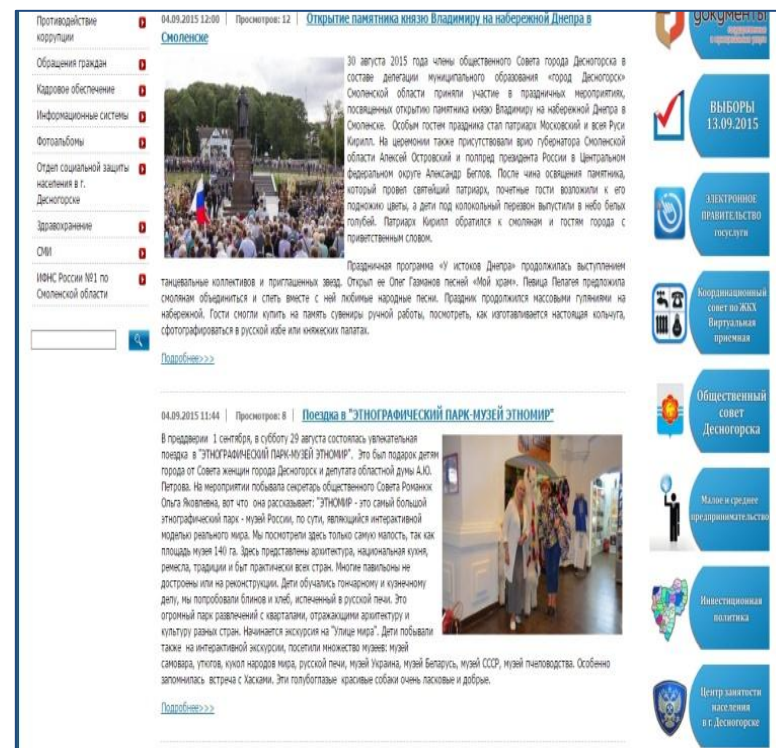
Противодействие коррупции

Обращения граждан

Кадровое обеспечение

Информационные системы

Фотоальбомы

Отдел социальной защиты населения в г. Десногорске

Здравоохранение

СМИ

ИФНС России №1 по Смоленской области

04.09.2015 12:00 | Просмотров: 12 | Открытие памятника князю Владимиру на набережной Днепра в Смоленске

30 августа 2015 года члены общественного Совета города Десногорска в составе делегации муниципального образования «город Десногорск» Смоленской области приняли участие в праздничных мероприятиях, посвященных открытию памятника князю Владимиру на набережной Днепра в Смоленске. Особым гостем праздника стал патриарх Московский и всея Руси Кирилл. На церемонии также присутствовали врио губернатора Смоленской области Алексей Островский и полпред президента России в Центральном федеральном округе Александр Беглов. После чина освящения памятника, который провел святейший патриарх, почетные гости возложили к его подножию цветы, а дети под колокольный перезвон выпустили в небо белых голубей. Патриарх Кирилл обратился к смолянам и гостям города с приветственным словом.

Праздничная программа «У истоков Днепра» продолжилась выступлением танцевальные коллективов и приглашенных звезд. Открыл ее Олег Газманов песней «Мой храм». Певица Пелагея предложила смолянам объединиться и спеть вместе с ней любимые народные песни. Праздник продолжился массовыми гуляниями на набережной. Гости смогли купить на память сувениры ручной работы, посмотреть, как изготавливается настоящая кольчуга, фотографироваться в русской избе или княжеских палатах.

Подробнее>>>

04.09.2015 11:44 | Просмотров: 8 | Поездка в "ЭТНОГРАФИЧЕСКИЙ ПАРК-МУЗЕЙ ЭТНОМИР"

В преддверии 1 сентября, в субботу 29 августа состоялась увлекательная поездка в "ЭТНОГРАФИЧЕСКИЙ ПАРК-МУЗЕЙ ЭТНОМИР". Это был подарок детям города от Совета женщин города Десногорск и депутата областной думы А.Ю. Петрова. На мероприятии побывала секретарь общественного Совета Романюк Ольга Яковлевна, вот что она рассказывает: "ЭТНОМИР - это самый большой этнографический парк - музей России, по сути, являющийся интерактивной моделью реального мира. Мы посмотрели здесь только самую малость, так как площадь музея 140 га. Здесь представлены архитектура, национальная кухня, ремесла, традиции и быт практически всех стран. Многие павильоны не достроены или на реконструкции. Дети обучались гончарному и кузнечному делу, мы попробовали блинов и хлеб, испеченный в русской печи. Это огромный парк развлечений с кварталами, отражающими архитектуру и культуру разных стран. Начинается экскурсия на "Улице мира". Дети побывали также на интерактивной экскурсии, посетили множество музеев: музей самовара, утюгов, кукол народов мира, русской печи, музей Украина, музей Беларусь, музей СССР, музей пчеловодства. Особенно запомнилась встреча с Хасками. Эти голубоглазые красивые собаки очень ласковые и добрые.

Подробнее>>>

документы

ВЫБОРЫ 13.09.2015

ЭЛЕКТРОННОЕ ПРАВИТЕЛЬСТВО госуслуги

Координационный совет по ЖКХ Виртуальная приемная

Общественный совет Десногорска

Малое и среднее предпринимательство

Инвестиционная политика

Центр занятости населения в г. Десногорске